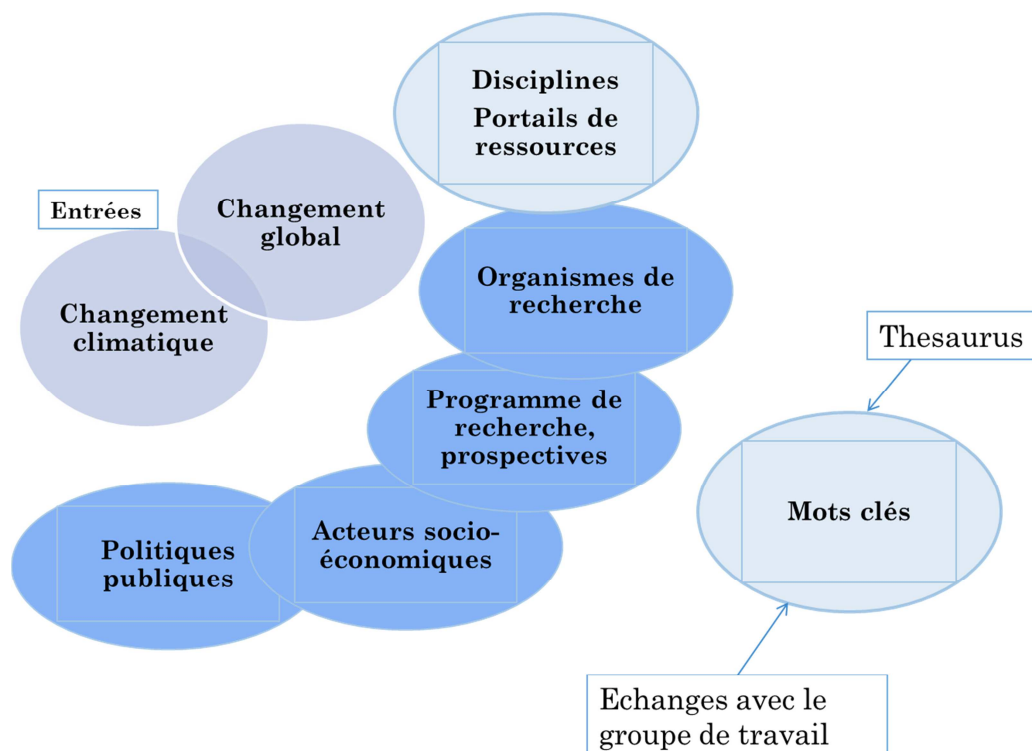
Disciplines
Portails de ressources

Entrées

Changement global

Changement climatique

Organismes de recherche

Thesaurus

Programme de recherche, prospectives

Mots clés

Politiques publiques

Acteurs socio-économiques

Echanges avec le groupe de travail